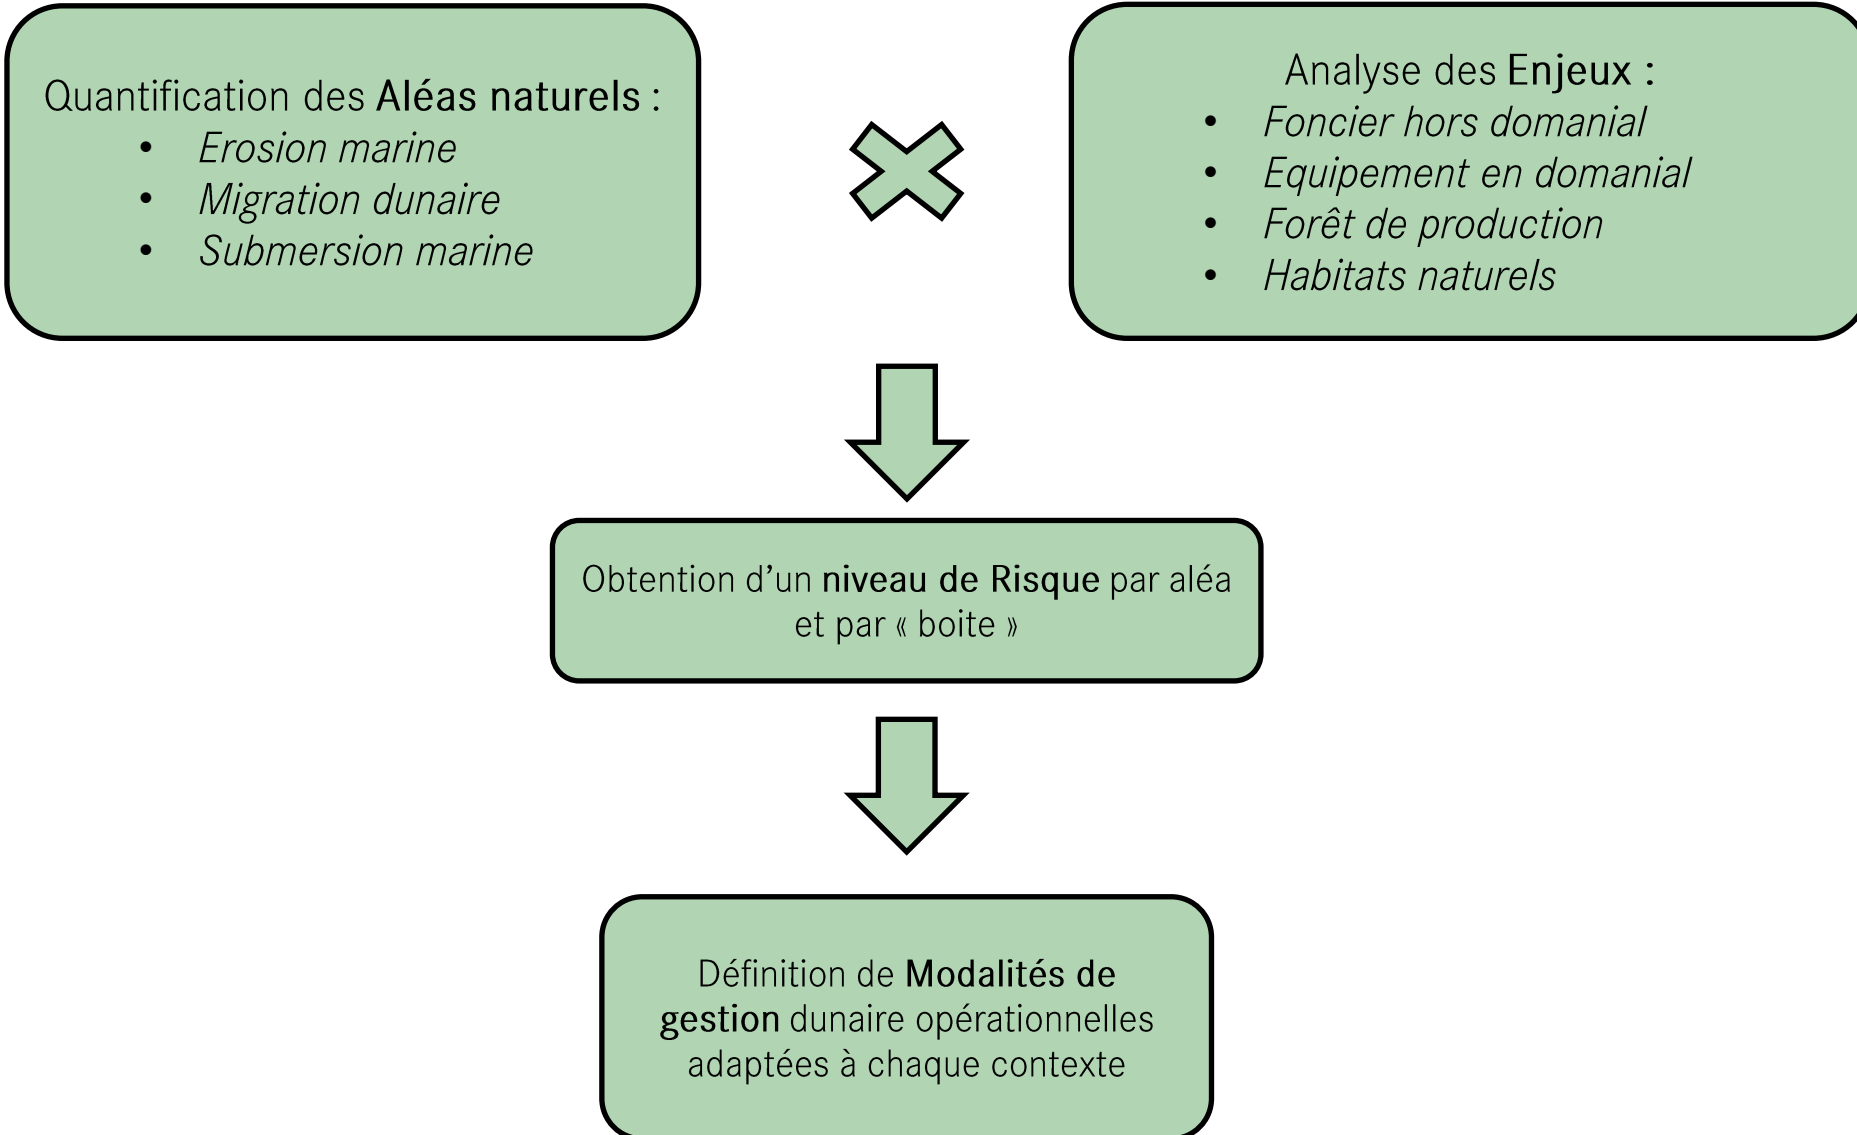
Quantification des Aléas naturels :
- Erosion marine
- Migration dunaire
- Submersion marine

Analyse des Enjeux :
- Foncier hors domanial
- Equipement en domanial
- Forêt de production
- Habitats naturels

Obtention d'un niveau de Risque par aléa et par « boite »

Définition de Modalités de gestion dunaire opérationnelles adaptées à chaque contexte